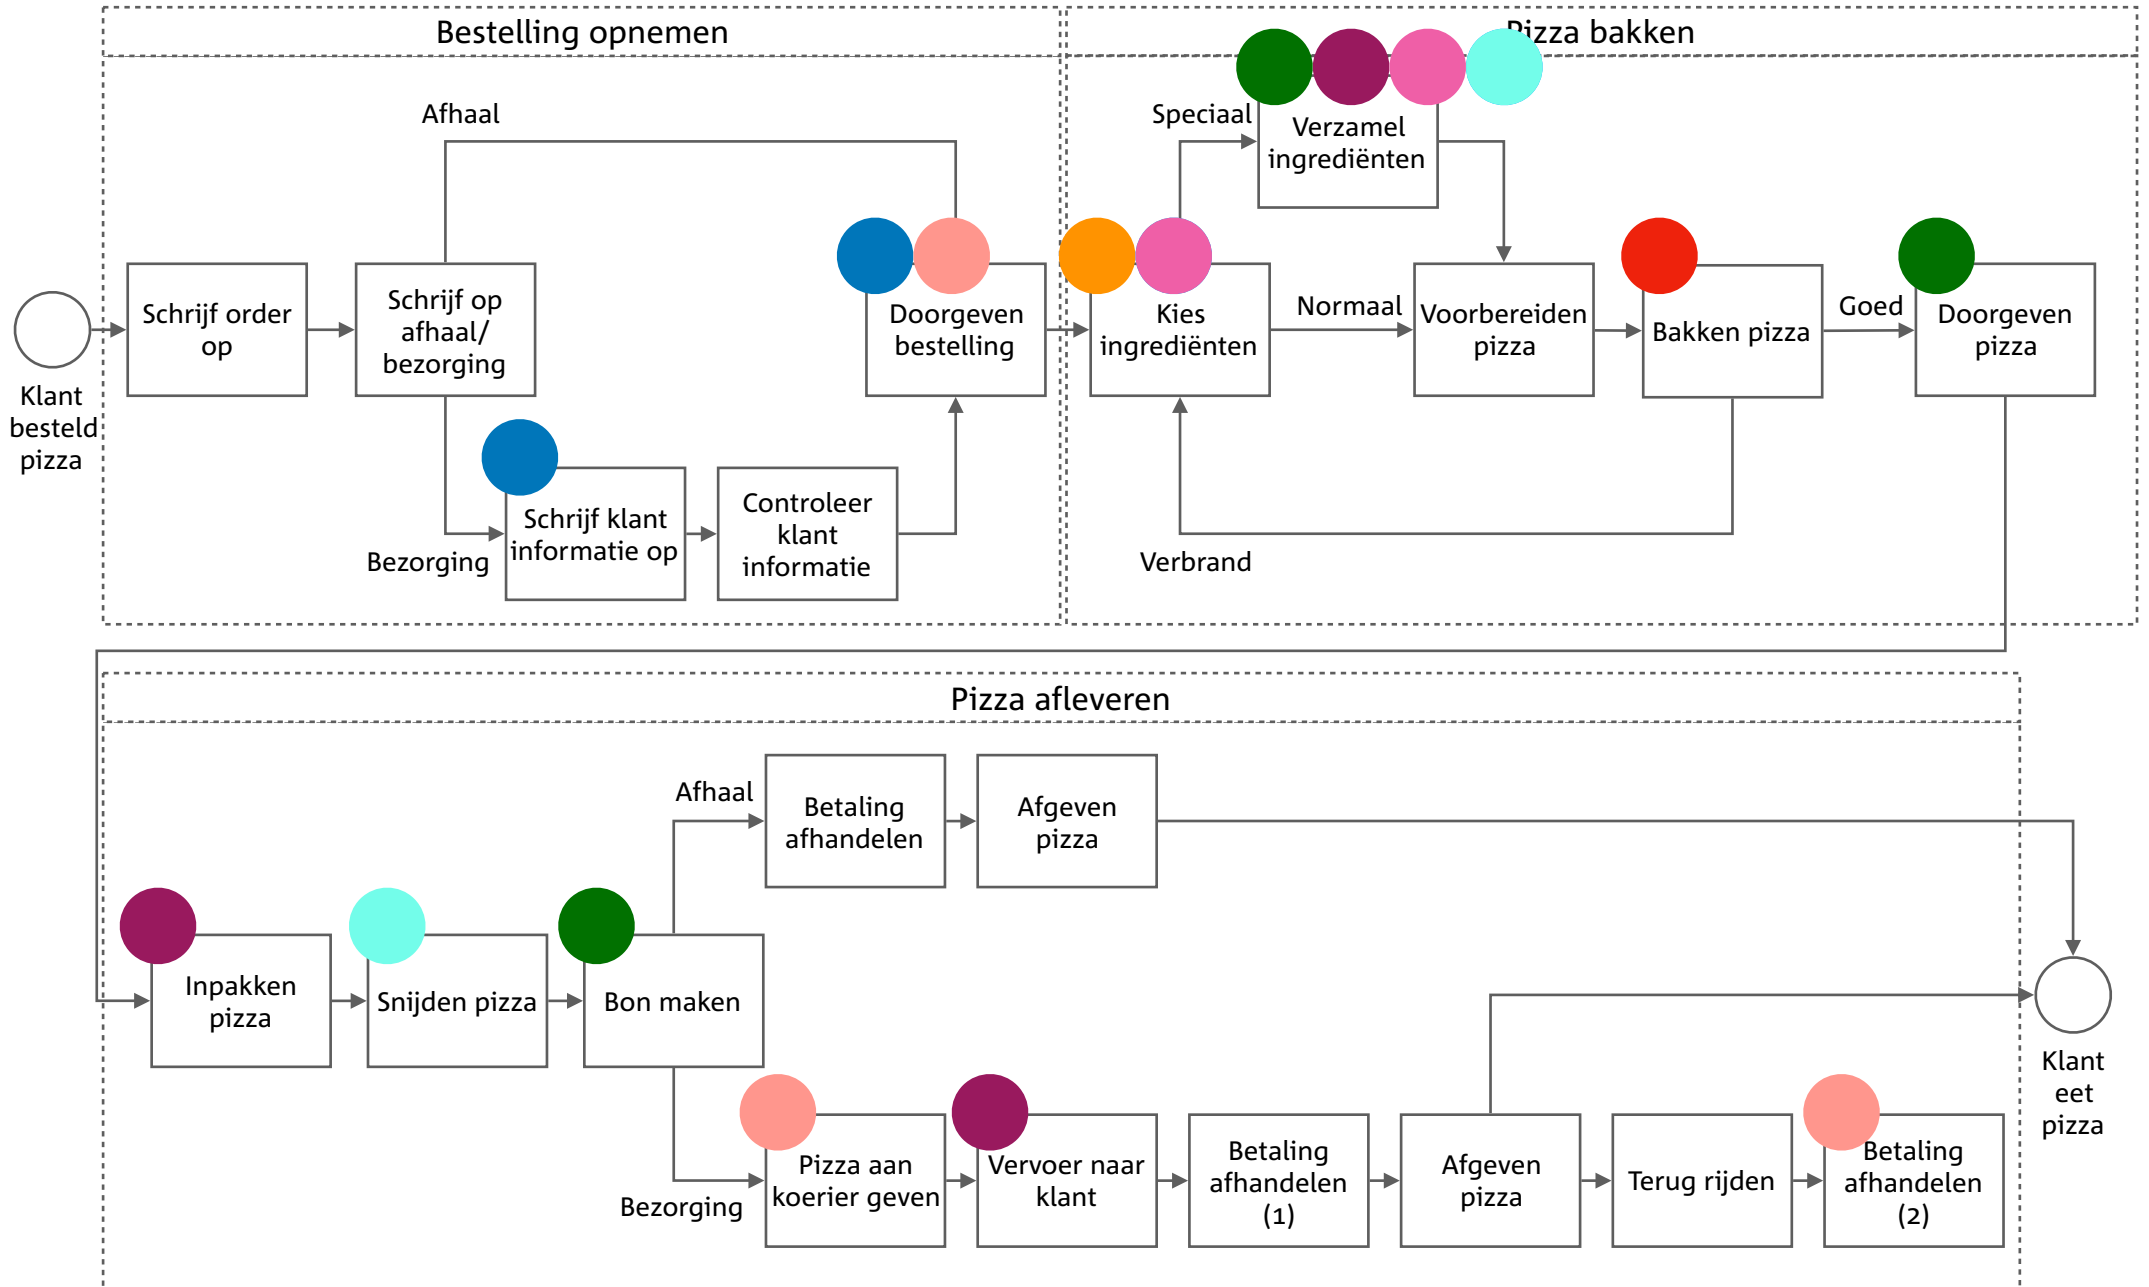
Bestelling opnemen

Pizza bakken

Afhaal

Speciaal

Verzamel ingrediënten

Klant besteld pizza

Schrijf order op

Schrijf op afhaal/ bezorging

Doorgeven bestelling

Kies ingrediënten

Normaal

Voorbereiden pizza

Bakken pizza

Goed

Doorgeven pizza

Schrijf klant informatie op

Controleer klant informatie

Bezorging

Verbrand

Pizza afleveren

Afhaal

Betaling afhandelen

Afgeven pizza

Inpakken pizza

Snijden pizza

Bon maken

Klant eet pizza

Pizza aan koerier geven

Vervoer naar klant

Betaling afhandelen (1)

Afgeven pizza

Terug rijden

Betaling afhandelen (2)

Bezorging